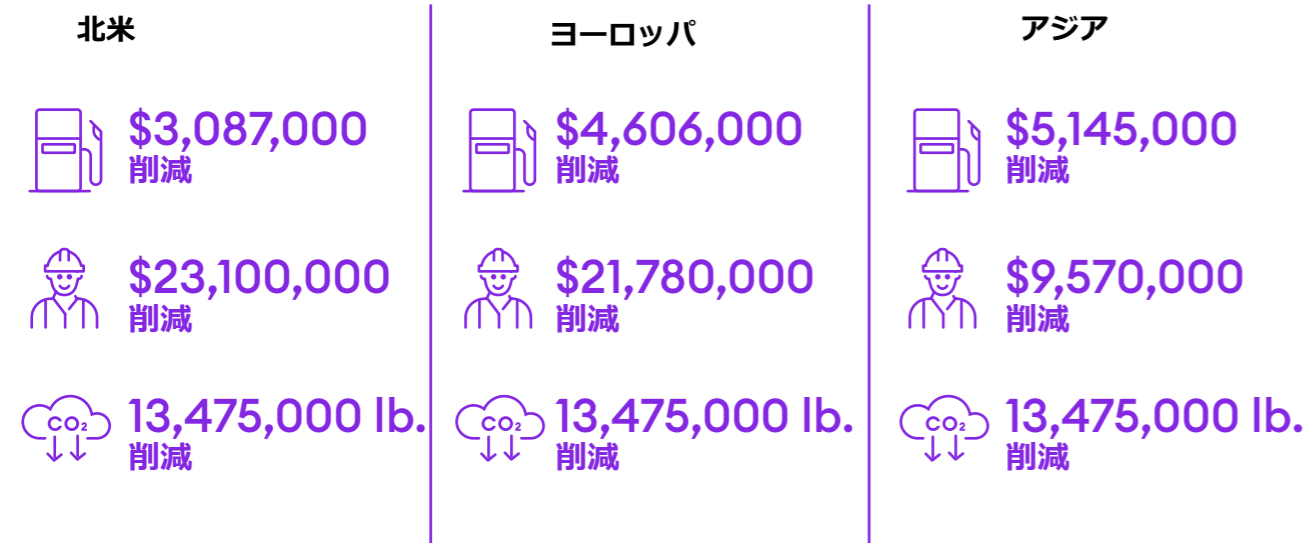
北米

$3,087,000
削減

$23,100,000
削減

$CO_2$
13,475,000 lb.
削減

ヨーロッパ

$4,606,000
削減

$21,780,000
削減

$CO_2$
13,475,000 lb.
削減

アジア

$5,145,000
削減

$9,570,000
削減

$CO_2$
13,475,000 lb.
削減